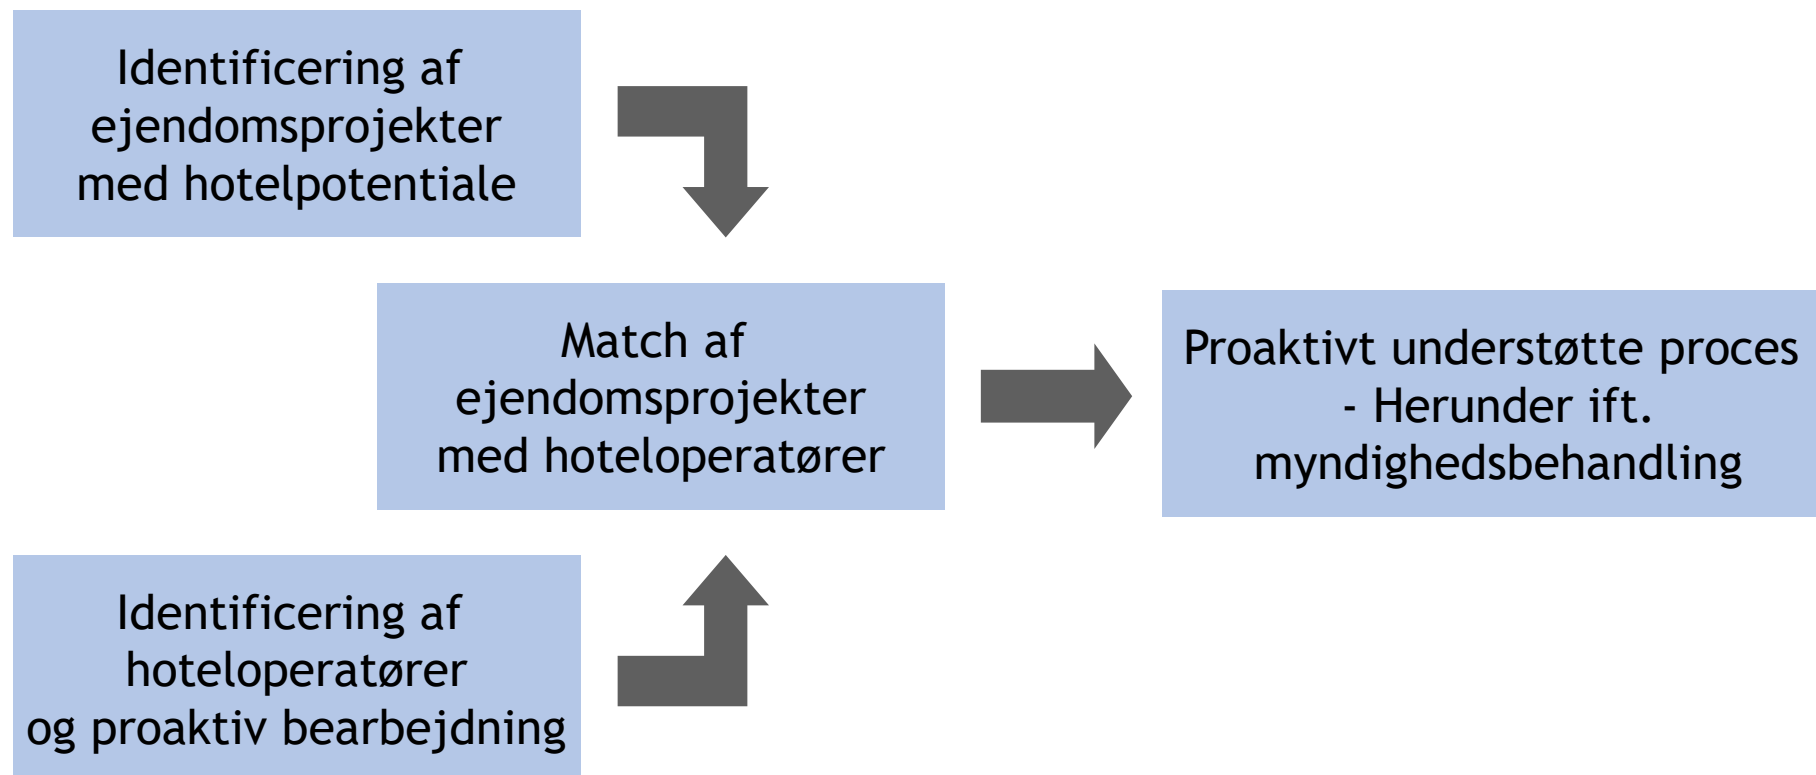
Identificering af ejendomsprojekter med hotelpotentiale

Match af ejendomsprojekter med hoteloperatører

Proaktivt understøtte proces - Herunder ift. myndighedsbehandling

Identificering af hoteloperatører og proaktiv bearbejdning